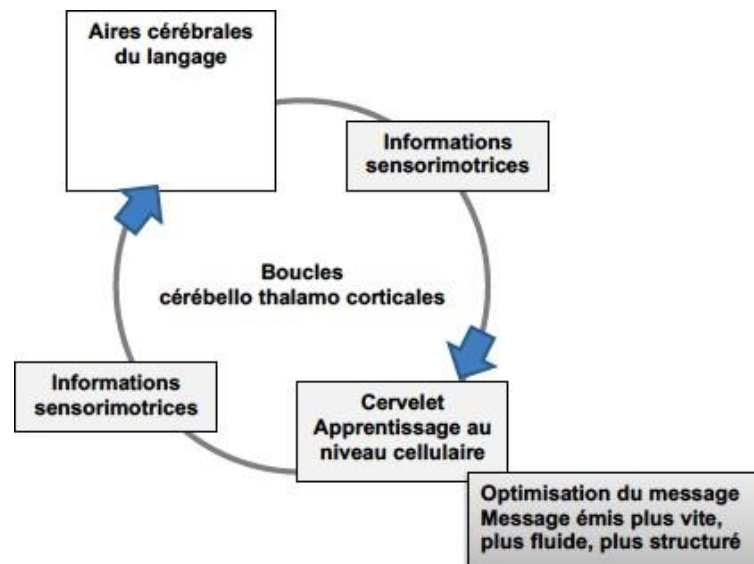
Aires cérébrales du langage

Informations sensorimotrices

Boucles cérébello thalamo corticales

Informations sensorimotrices

Cervelet Apprentissage au niveau cellulaire

Optimisation du message Message émis plus vite, plus fluide, plus structuré